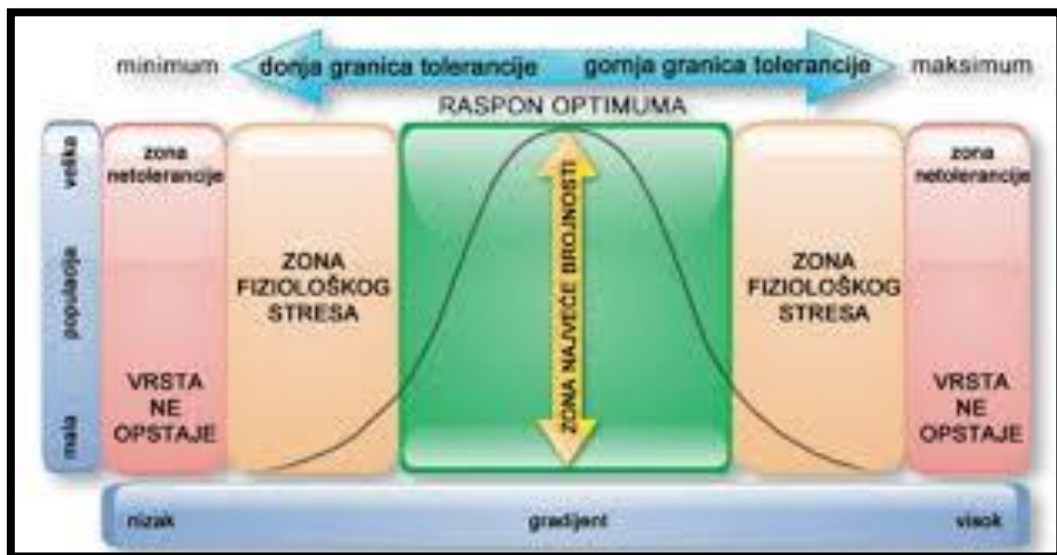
minimum donja granica tolerancije gornja granica tolerancije maksimum

RASPON OPTIMUMA

velike populacije male

zona netolerancije

VRSTA NE OPSTAJE

ZONA FIZIOLOŠKOG STRESA

ZONA NAJVEĆE BROJNOSTI

ZONA FIZIOLOŠKOG STRESA

zona netolerancije

VRSTA NE OPSTAJE

nizak gradijent visok